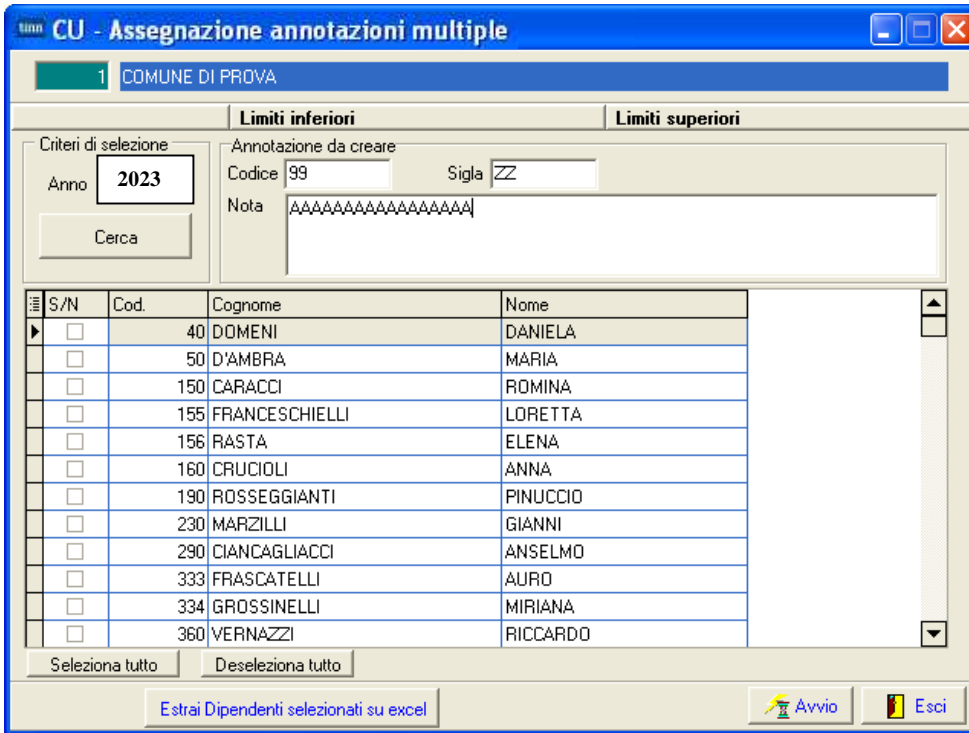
CU - Assegnazione annotazioni multiple

1 COMUNE DI PROVA

Limiti inferiori

Limiti superiori

Criteri di selezione

Anno 2023

Cerca

Annotazione da creare

Codice 99

Sigla ZZ

Nota AAAAAAAAAAAAAAAA

| S/N | Cod. | Cognome | Nome |
|---|---|---|---|
| | 40 | DOMENI | DANIELA |
| | 50 | D'AMBRA | MARIA |
| | 150 | CARACCI | ROMINA |
| | 155 | FRANCESCHIELLI | LORETTA |
| | 156 | RASTA | ELENA |
| | 160 | CRUCIOLI | ANNA |
| | 190 | ROSSEGGIANTI | PINUCCIO |
| | 230 | MARZILLI | GIANNI |
| | 290 | CIANCAGLIACCI | ANSELMO |
| | 333 | FRASCATELLI | AURO |
| | 334 | GROSSINELLI | MIRIANA |
| | 360 | VERNAZZI | RICCARDO |

Seleziona tutto

Deseleziona tutto

Estrai Dipendenti selezionati su excel

Avvio

Esci